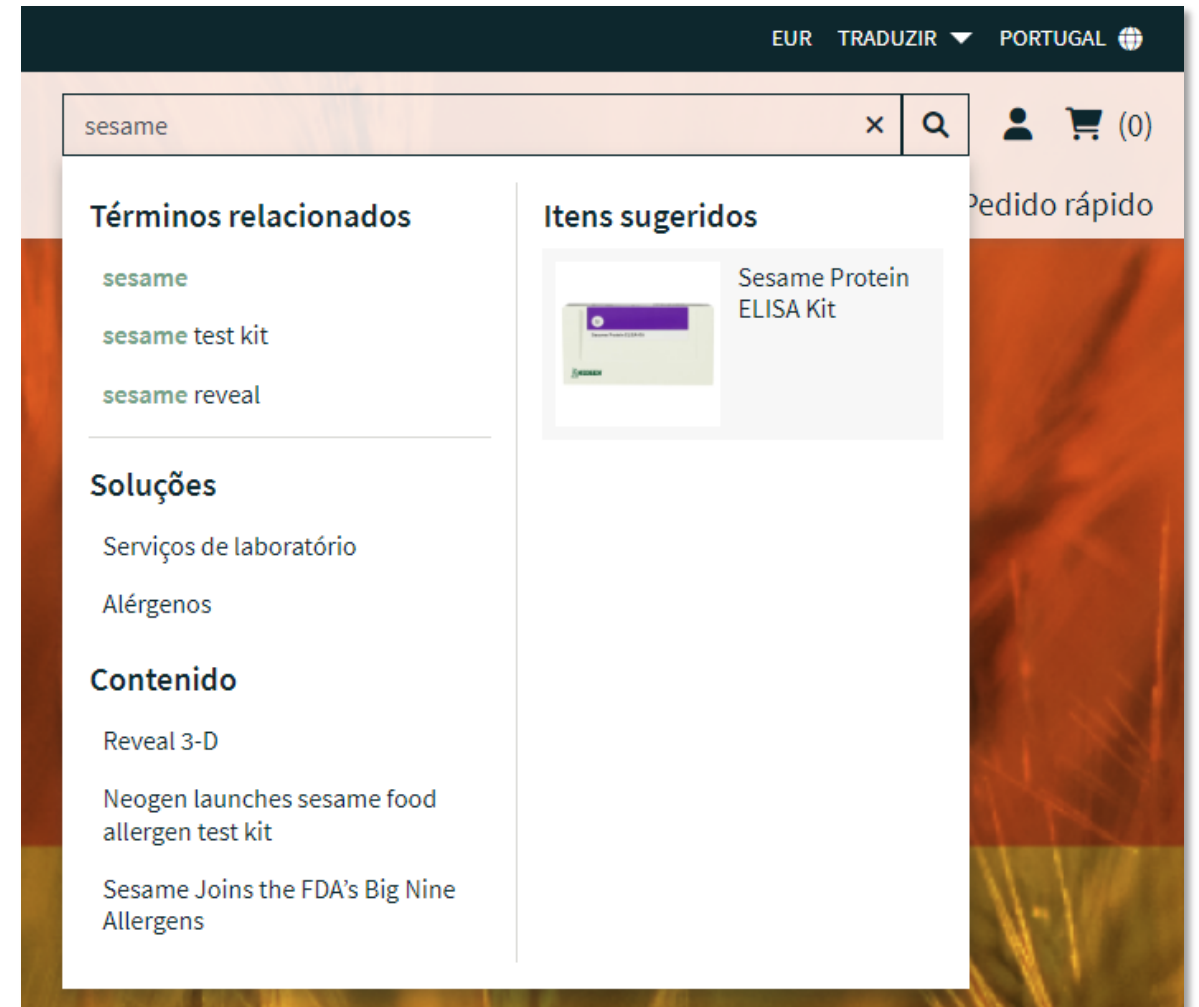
EUR TRADUZIR PORTUGAL

sesame

(0)

Pedido rápido

Términos relacionados

sesame

sesame test kit

sesame reveal

Soluções

Serviços de laboratório

Alérgenos

Contenido

Reveal 3-D

Neogen launches sesame food allergen test kit

Sesame Joins the FDA's Big Nine Allergens

Itens sugeridos

Sesame Protein ELISA Kit